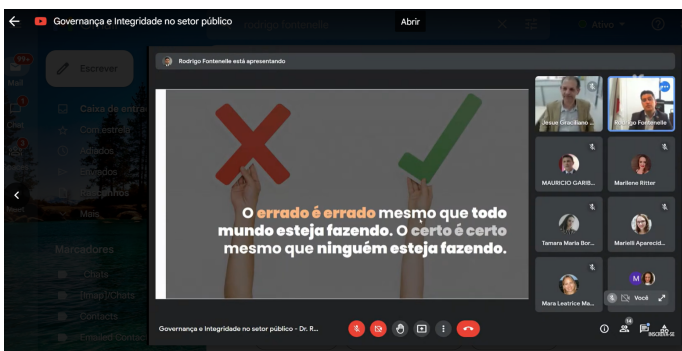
Governança e Integridade no setor público

Abrir

Rodrigo Fontenelle está apresentando

O errado é errado mesmo que todo mundo esteja fazendo. O certo é certo mesmo que ninguém esteja fazendo.

Jesus Graciliano ...

Rodrigo Fontenelle

MAURICIO GARIB...

Marilene Ritter

Tamara Maria Bor...

Marielli Aparecid...

Mara Leatrice Ma...

Você

Governança e Integridade no setor público - Dr. R...

Escrever

Caixa de entrada

Com estrela

Adiados

Enviados

Rascunhos

Mais

Marcadores

Chats

[Imap]/Chats

Contacts

Emailed Contacts

Mail

Chat